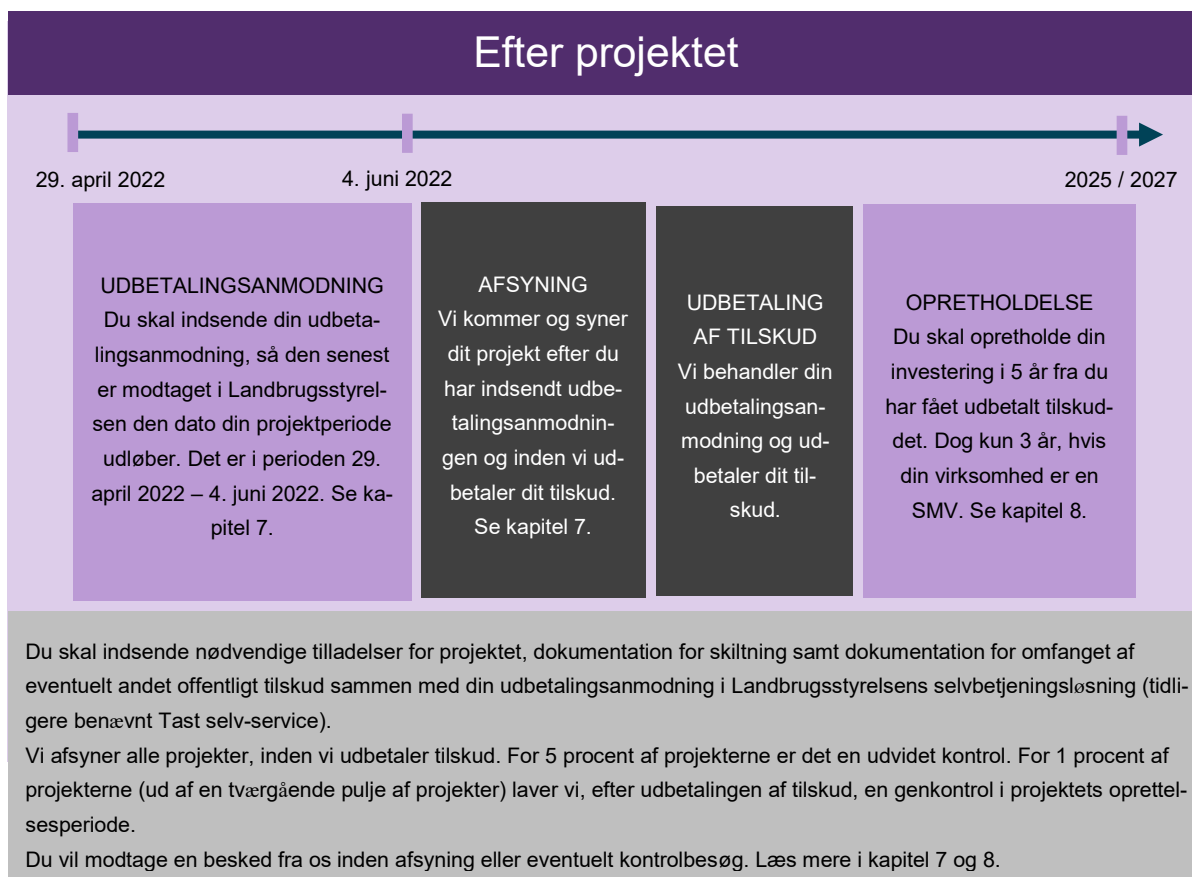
Efter projektet

29. april 2022

4. juni 2022

2025 / 2027

UDBETALINGSANMODNING
Du skal indsende din udbetalingsanmodning, så den senest er modtaget i Landbrugsstyrelsen den dato din projektperiode udløber. Det er i perioden 29. april 2022 – 4. juni 2022. Se kapitel 7.

AFSYNING
Vi kommer og syner dit projekt efter du har indsendt udbetalingsanmodningen og inden vi udbetaler dit tilskud. Se kapitel 7.

UDBETALING AF TILSKUD
Vi behandler din udbetalingsanmodning og udbetaler dit tilskud.

OPRETHOLDELSE
Du skal opretholde din investering i 5 år fra du har fået udbetalt tilskuddet. Dog kun 3 år, hvis din virksomhed er en SMV. Se kapitel 8.

Du skal indsende nødvendige tilladelser for projektet, dokumentation for skiltning samt dokumentation for omfanget af eventuelt andet offentligt tilskud sammen med din udbetalingsanmodning i Landbrugsstyrelsens selvbetjeningsløsning (tidligere benævnt Tast selv-service).
Vi afsyner alle projekter, inden vi udbetaler tilskud. For 5 procent af projekterne er det en udvidet kontrol. For 1 procent af projekterne (ud af en tværgående pulje af projekter) laver vi, efter udbetalingen af tilskud, en genkontrol i projektets opretholdelsesperiode.
Du vil modtage en besked fra os inden afsyning eller eventuelt kontrolbesøg. Læs mere i kapitel 7 og 8.